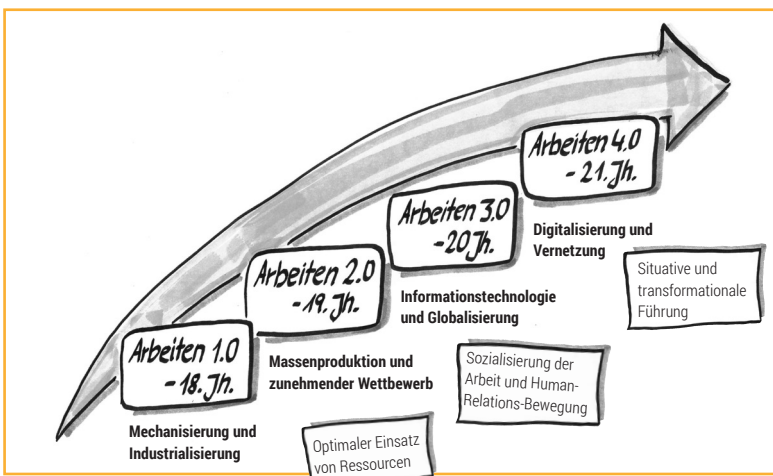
Arbeiten 4.0 - 21. Jh.

Arbeiten 3.0 - 20 Jh.

Digitalisierung und Vernetzung

Arbeiten 2.0 - 19. Jh.

Situative und transformationale Führung

Informationstechnologie und Globalisierung

Arbeiten 1.0 - 18. Jh.

Massenproduktion und zunehmender Wettbewerb

Sozialisierung der Arbeit und Human-Relations-Bewegung

Mechanisierung und Industrialisierung

Optimaler Einsatz von Ressourcen